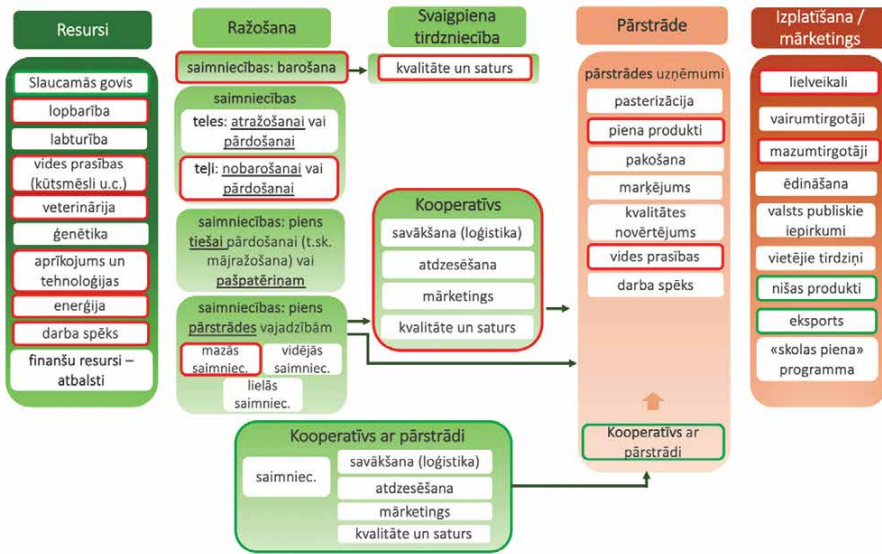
Resursi

Slaucamās govis
lopbarība
labturība
vides prasības (kūtsmēsli u.c.)
veterinārija
ģenētika
aprīkojums un tehnoloģijas
enerģija
darba spēks
finanšu resursi – atbalsti

Ražošana

saimniecības: barošana

saimniecības
teles: atražošanai vai pārdošanai
teļi: nobarošanai vai pārdošanai

saimniecības: piens tiešai pārdošanai (t.sk. mājražošana) vai pašpatēriņam

saimniecības: piens pārstrādes vajadzībām
mazās saimniec.
vidējās saimniec.
lielās saimniec.

Svaigpiena tirdzniecība

kvalitāte un saturs

Kooperatīvs
savākšana (loģistika)
atdzesēšana
mārketings
kvalitāte un saturs

Kooperatīvs ar pārstrādi
saimniec.
savākšana (loģistika)
atdzesēšana
mārketings
kvalitāte un saturs

Pārstrāde

pārstrādes uzņēmumi
pasterizācija
piena produkti
pakošana
marķējums
kvalitātes novērtējums
vides prasības
darba spēks

Kooperatīvs ar pārstrādi

Izplatīšana / mārketings

lielveikali
vairumtirgotāji
mazumtirgotāji
ēdināšana
valsts publiskie iepirkumi
vietējie tirdziņi
nišas produkti
eksports
«skolas piena» programma